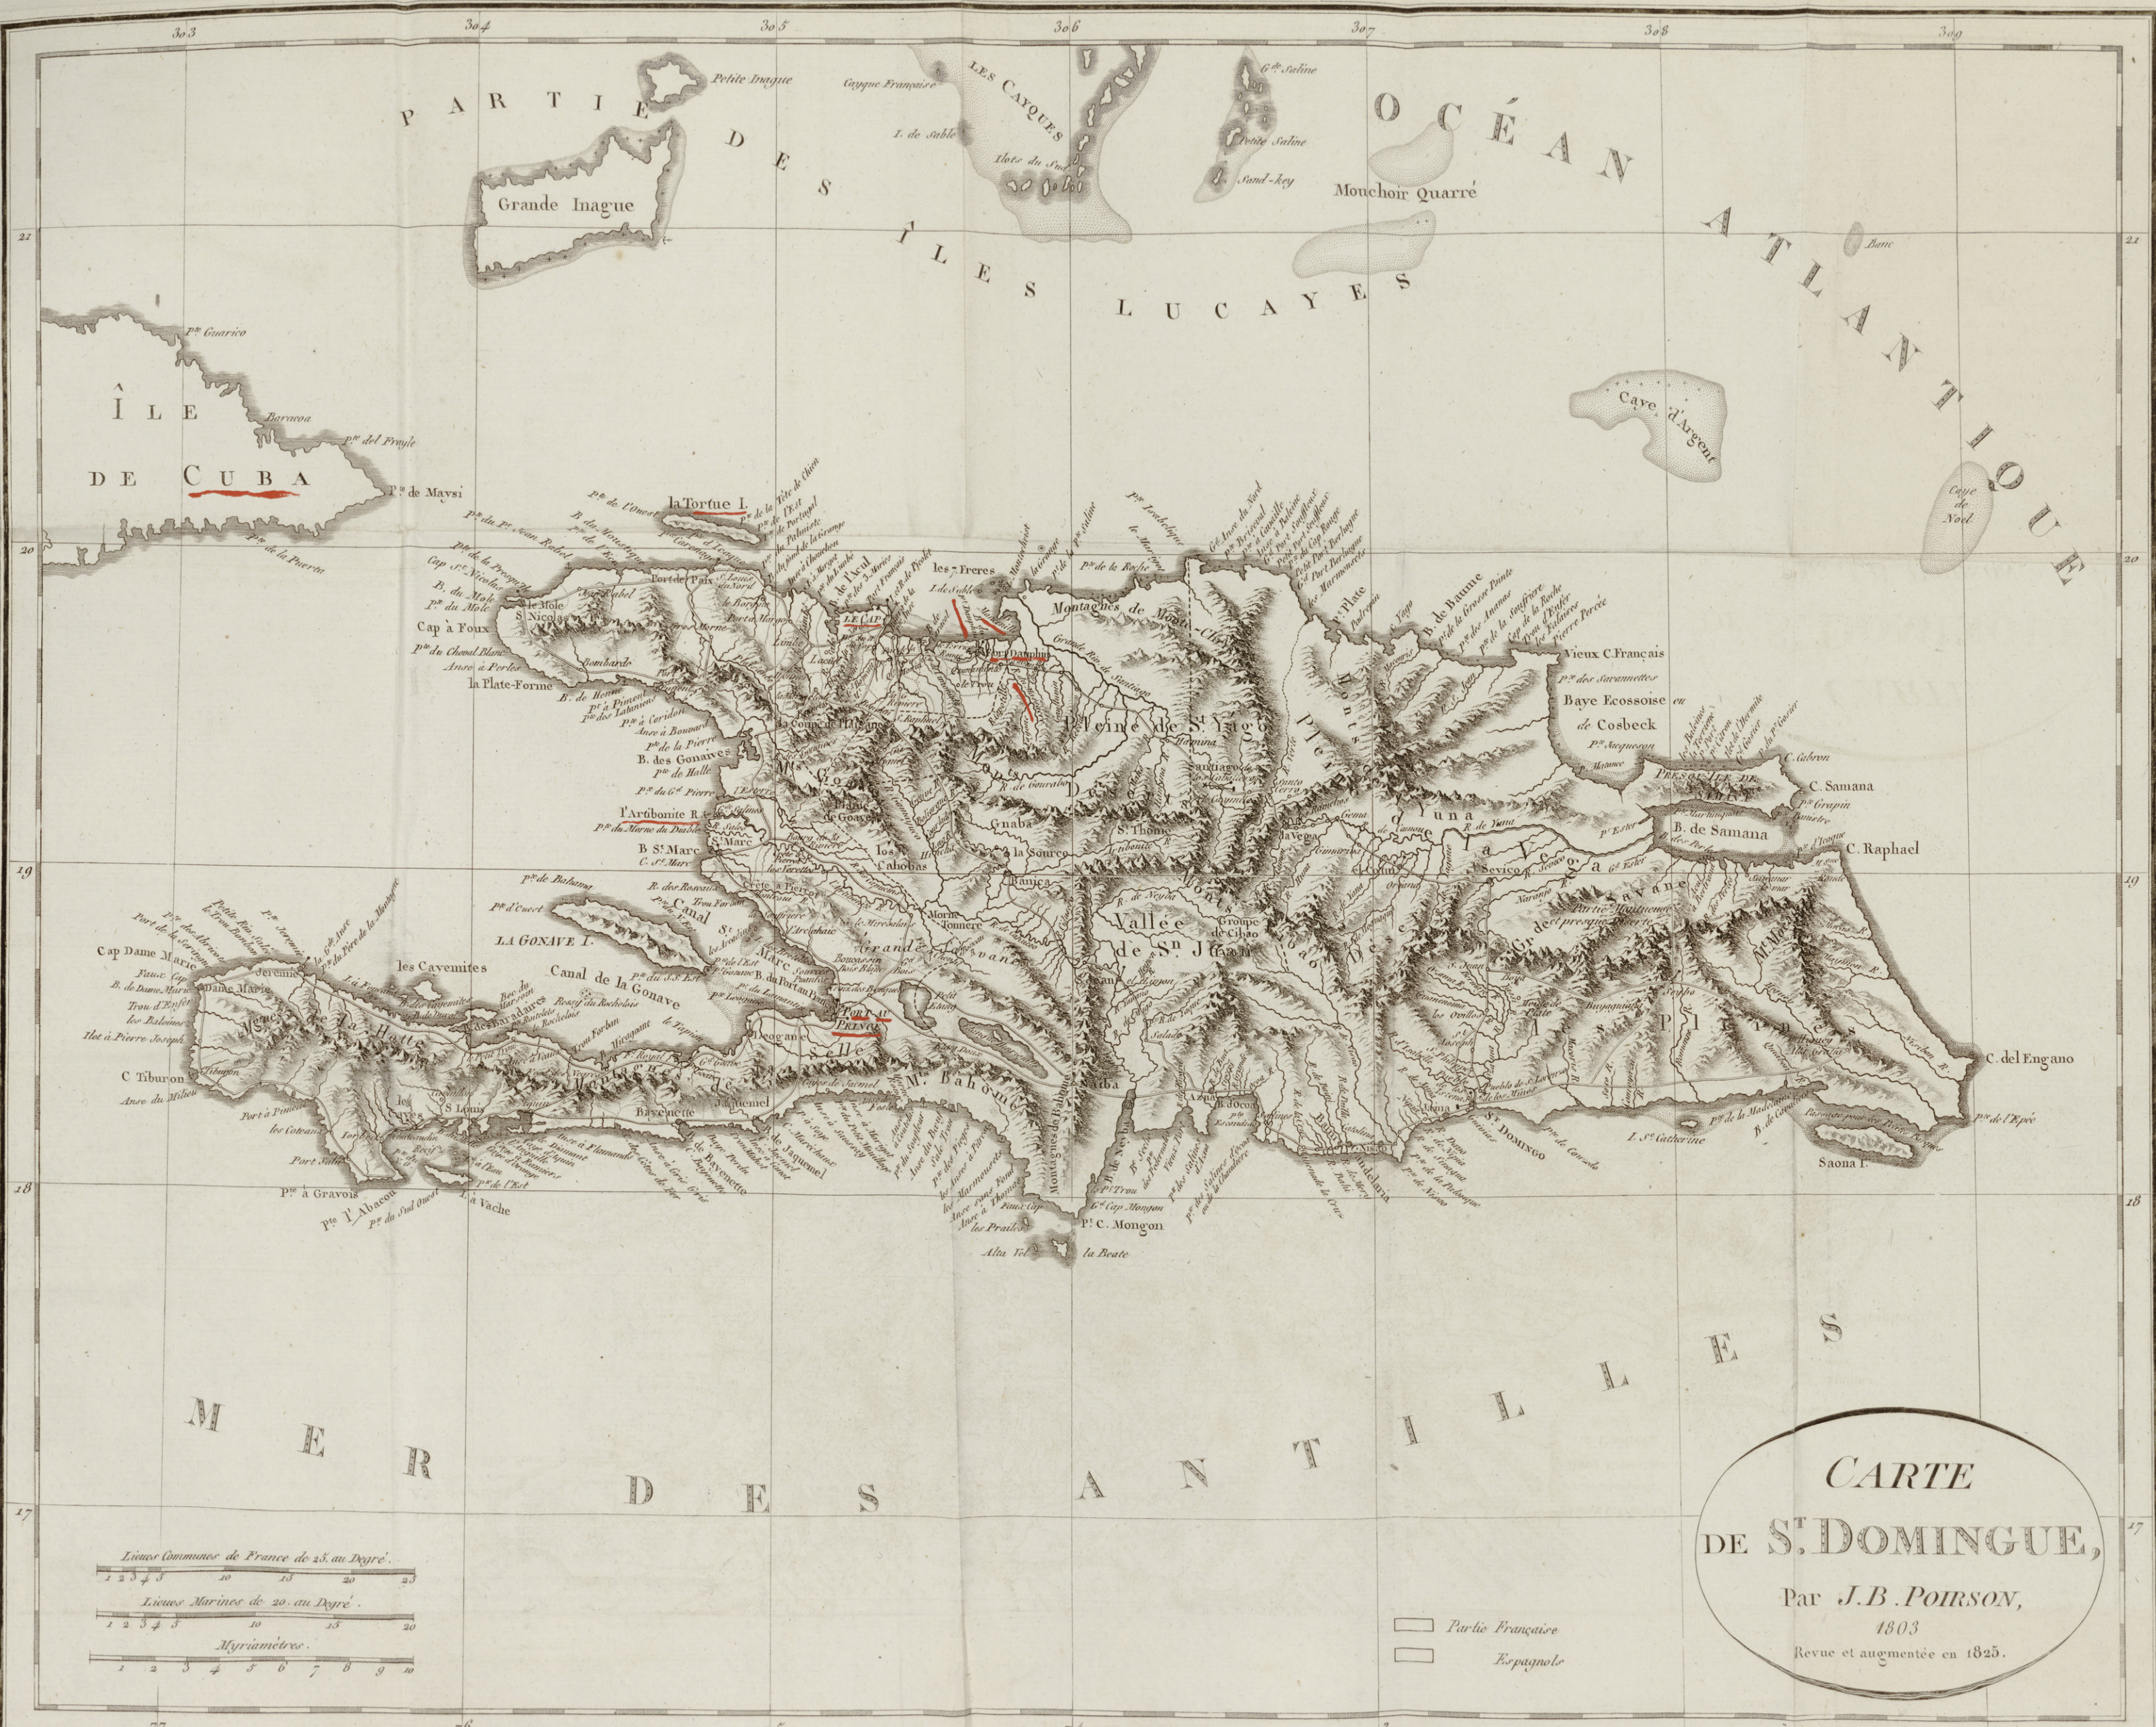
303
304
305
306
307
308
309

PARTIE DES ÎLES LUCAYES

OCÉAN ATLANTIQUE

Petite Inague
Grande Inague
Cayque Française
LES CAYQUES
I. de Sable
G.de Saline
Petite Saline
Sand-key
Mouchoir Quarré
Banc
Cave d'Argent
Caye de Noel

ÎLE DE CUBA
P.te Guarico
Baracoa
P.te del Fraile
P.te de Maysi
P.te de la Pierre

la Tortue I.
le Cap
Fort Dauphin
Port de Paix
Môle St Nicolas
Cap à Foux
La Plate-Forme
Bombardo
B. des Gonaves
l'Artibonite R.
B St. Marc
C. St Marc
les Freres
Montagnes de Monte Christ
Pleine de St. Yago
Vieux C. Français
Baye Ecossoise ou de Cosbeck
C. Samana
C. Raphael
B. de Samana
C. del Engano
Saona I.
I. St Catherine
St. DOMINGO
Vallée de St. Juan
Gnaba
la Source
Banica
Canal de St Marc
LA GONAVE I.
Canal de la Gonave
les Cavemites
Cap Dame Marie
Jeremie
C. Tiburon
Anse du Millieu
St. Louis
Bayenette
Jaquemel
PORT AU PRINCE
Leogane
M. Bahoruco
P.te Mongon
P.t C. Mongon
la Beate
Alta Vel
P.te à Gravois
P.te l'Abacou
I. à Vache
Port Salut
P.te del Espada

MER DES ANTILLES

21
20
19
18
17

Lieues Communes de France de 25 au Degré.
1 2 3 4 5 10 15 20 25
Lieues Marines de 20 au Degré.
1 2 3 4 5 10 15 20
Myriamètres.
1 2 3 4 5 6 7 8 9 10

Partie Française
Espagnole

CARTE DE ST. DOMINGUE,
Par J.B. POIRSON,
1803
Revue et augmentée en 1825.